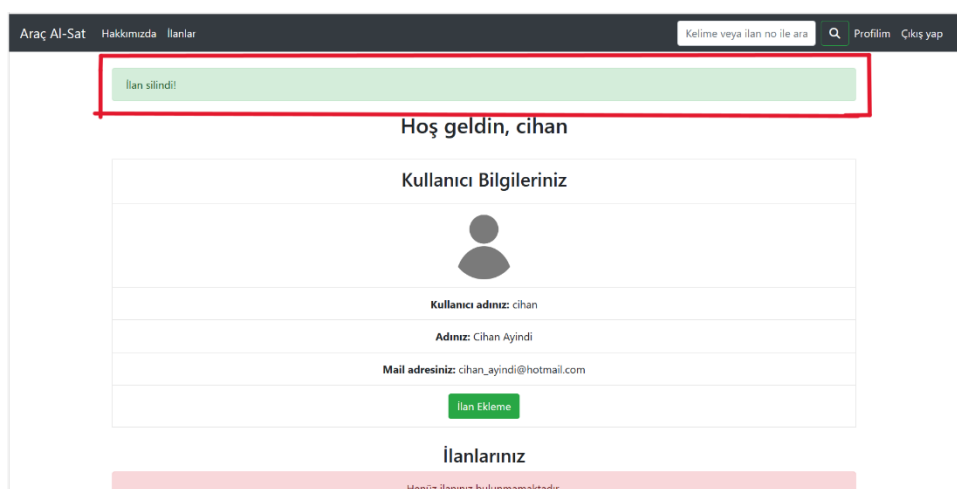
Araç Al-Sat Hakkımızda İlanlar

Kelime veya ilan no ile ara

Profilim Çıkış yap

İlan silindi!

Hoş geldin, cihan

Kullanıcı Bilgileriniz

**Kullanıcı adınız:** cihan

**Adınız:** Cihan Ayindi

**Mail adresiniz:** cihan_ayindi@hotmail.com

İlan Ekleme

İlanlarınız

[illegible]